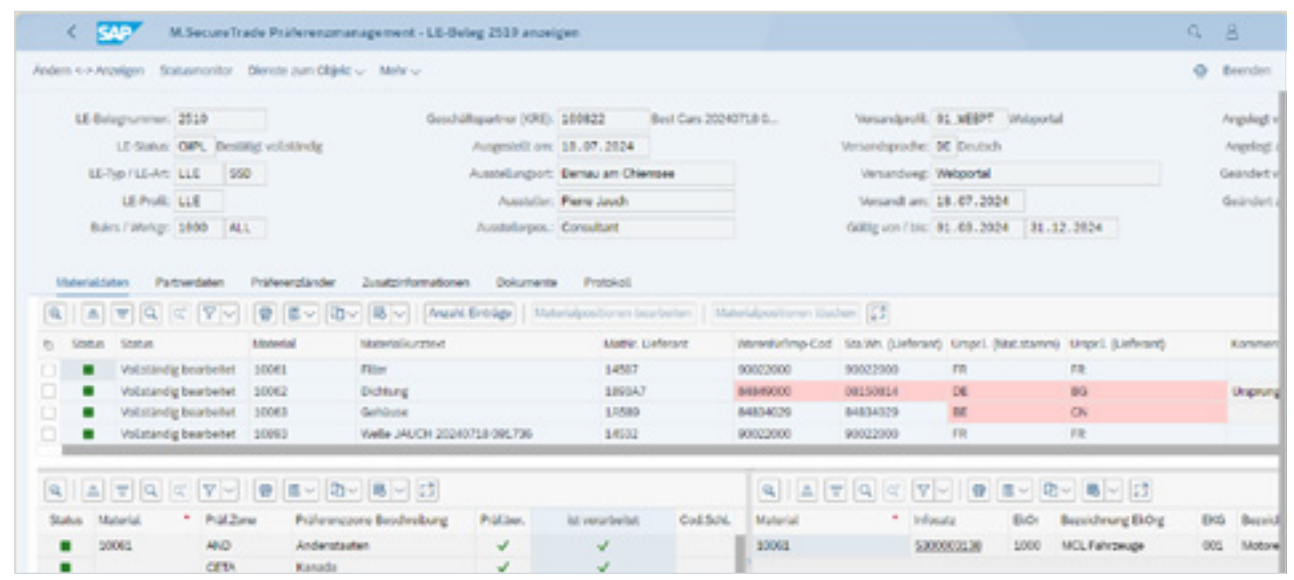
SAP M.SecureTrade Präferenzmanagement - LE-Beleg 2519 anzeigen

Ändern <-> Anzeigen Statusmonitor Dienste zum Objekt Mehr

Beenden

LE-Belegnummer: 2519
LE-Status: OKPL Bestätigt vollständig
LE-Typ / LE-Art: LLE 550
LE-Profil: LLE
Bukrs / Werkgr: 1000 ALL

Geschäftspartner (KRE): 100822 Best Cars 20240718 0...
Ausgestellt am: 18.07.2024
Ausstellungsort: Bernau am Chiemsee
Aussteller: Pierre Jauch
Ausstellerpos.: Consultant

Versandprofil: 01_WEBPT Webportal
Versandsprache: DE Deutsch
Versandweg: Webportal
Versandt am: 18.07.2024
Gültig von / bis: 01.01.2024 31.12.2024

Angelegt v
Angelegt
Geändert v
Geändert

Materialdaten Partnerdaten Präferenzländer Zusatzinformationen Dokumente Protokoll

Anzahl Einträge Materialpositionen bearbeiten Materialpositionen löschen

| Status | Status | Material | Materialkurztext | Mat.Nr. Lieferant | Warennr/Imp-Cod | Sta.Wn. (Lieferant) | Urspr.l. (Mat.stamm) | Urspr.l. (Lieferant) | Kommen |
|---|---|---|---|---|---|---|---|---|---|
| | Vollständig bearbeitet | 10061 | Filter | 14587 | 90022000 | 90022000 | FR | FR | |
| | Vollständig bearbeitet | 10062 | Dichtung | 1893A7 | 84849000 | 08150814 | DE | BG | Ursprung |
| | Vollständig bearbeitet | 10063 | Gehäuse | 17589 | 84834029 | 84834029 | BE | CN | |
| | Vollständig bearbeitet | 10093 | Welle JAUCH 20240718 091736 | 14532 | 90022000 | 90022000 | FR | FR | |

| Status | Material | Präf.Zone | Präferenzzone Beschreibung | Präf.ber. | Ist verarbeitet | Cod.Schl. |
|---|---|---|---|---|---|---|
| | 10061 | AND | Andenstaaten | ✓ | ✓ | |
| | | CETA | Kanada | ✓ | ✓ | |

| Material | Infosatz | EkOr | Bezeichnung EkOrg | EKG | Bezeich |
|---|---|---|---|---|---|
| 10061 | 5300003136 | 1000 | MCL Fahrzeuge | 001 | Motore |